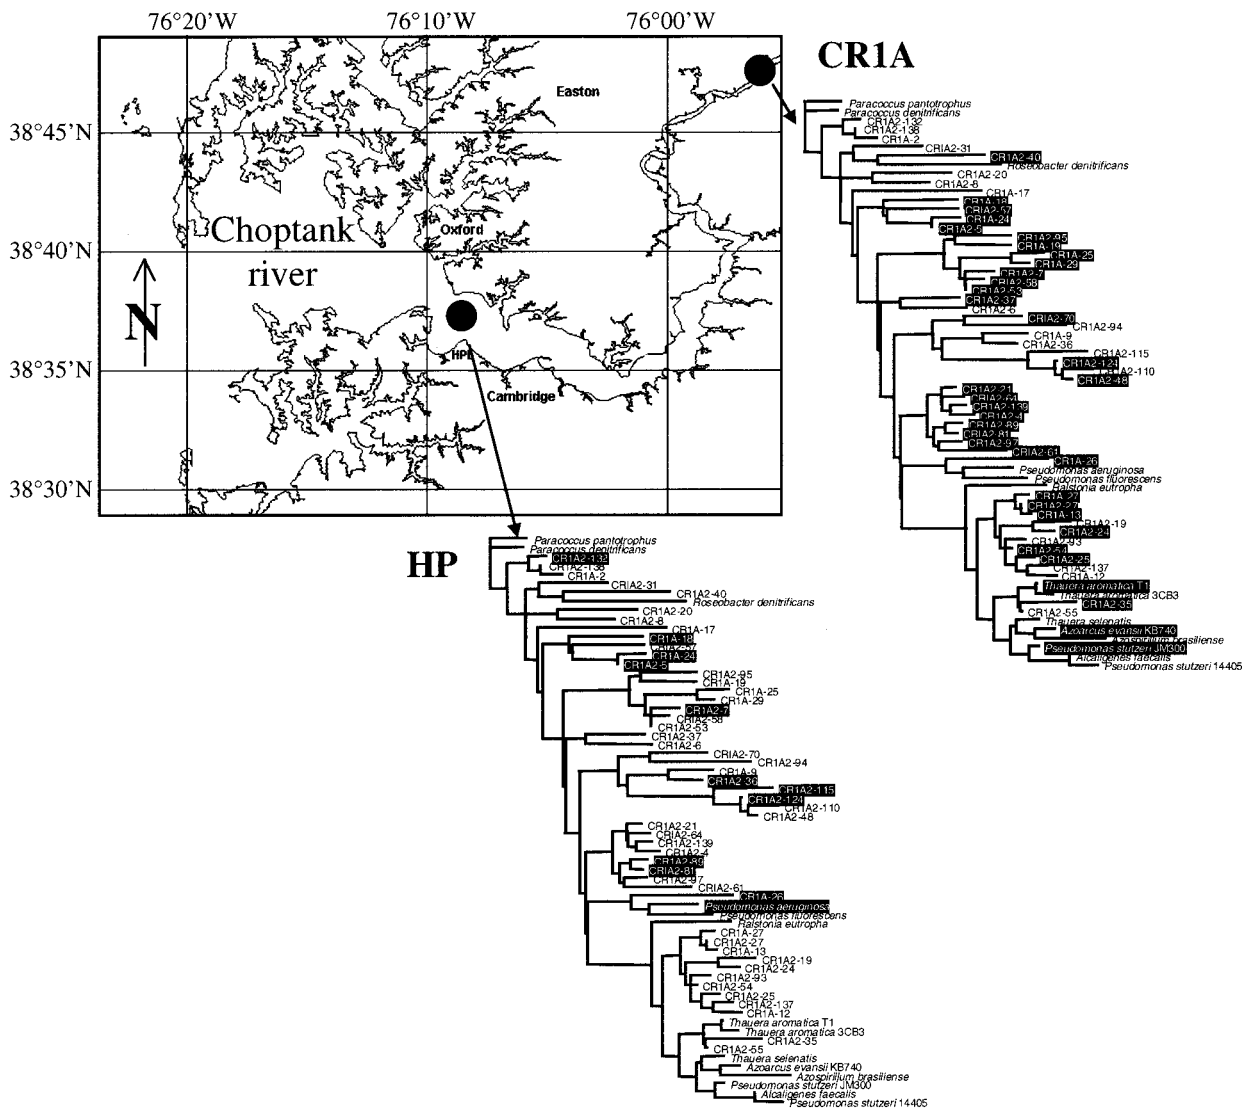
76°20'W
76°10'W
76°00'W
38°45'N
38°40'N
38°35'N
38°30'N
Easton
Choptank
river
Oxford
N
HPL
Cambridge

CR1A
Paracoccus pantotrophus
Paracoccus denitrificans
CR1A2-132
CR1A2-138
CR1A-2
CR1A2-31
CR1A2-40
Roseobacter denitrificans
CR1A2-20
CR1A2-8
CR1A-17
CR1A-18
CR1A2-57
CR1A-24
CR1A2-5
CR1A2-95
CR1A-19
CR1A-25
CR1A-29
CR1A2-7
CR1A2-58
CR1A2-53
CR1A2-37
CR1A2-6
CR1A2-70
CR1A2-94
CR1A-9
CR1A2-36
CR1A2-115
CR1A2-124
CR1A2-110
CR1A2-48
CR1A2-21
CR1A2-64
CR1A2-139
CR1A2-4
CR1A2-89
CR1A2-81
CR1A2-97
CR1A2-61
CR1A-26
Pseudomonas aeruginosa
Pseudomonas fluorescens
Ralstonia eutropha
CR1A-27
CR1A2-27
CR1A-13
CR1A2-19
CR1A2-24
CR1A2-93
CR1A2-54
CR1A2-25
CR1A2-137
CR1A-12
Thauera aromatica T1
Thauera aromatica 3CB3
CR1A2-55
CR1A2-35
Thauera selenatis
Azoarcus evansii KB740
Azospirillum brasiliense
Pseudomonas stutzeri JM300
Alcaligenes faecalis
Pseudomonas stutzeri 14405

HP
Paracoccus pantotrophus
Paracoccus denitrificans
CR1A2-132
CR1A2-138
CR1A-2
CRIA2-31
CR1A2-40
Roseobacter denitrificans
CR1A2-20
CR1A2-8
CR1A-17
CR1A-18
CR1A2-57
CR1A-24
CR1A2-5
CR1A2-95
CR1A-19
CR1A-25
CR1A-29
CR1A2-7
CR1A2-58
CR1A2-53
CR1A2-37
CR1A2-6
CRIA2-70
CR1A2-94
CR1A-9
CR1A2-36
CR1A2-115
CR1A2-124
CR1A2-110
CR1A2-48
CR1A2-21
CRIA2-64
CR1A2-139
CR1A2-4
CR1A2-89
CRIA2-81
CR1A2-97
CR1A2-61
CR1A-26
Pseudomonas aeruginosa
Pseudomonas fluorescens
Ralstonia eutropha
CR1A-27
CR1A2-27
CR1A-13
CR1A2-19
CR1A2-24
CR1A2-93
CR1A2-54
CR1A2-25
CR1A2-137
CR1A-12
Thauera aromatica T1
Thauera aromatica 3CB3
CR1A2-35
CR1A2-55
Thauera selenatis
Azoarcus evansii KB740
Azospirillum brasiliense
Pseudomonas stutzeri JM300
Alcaligenes faecalis
Pseudomonas stutzeri 14405